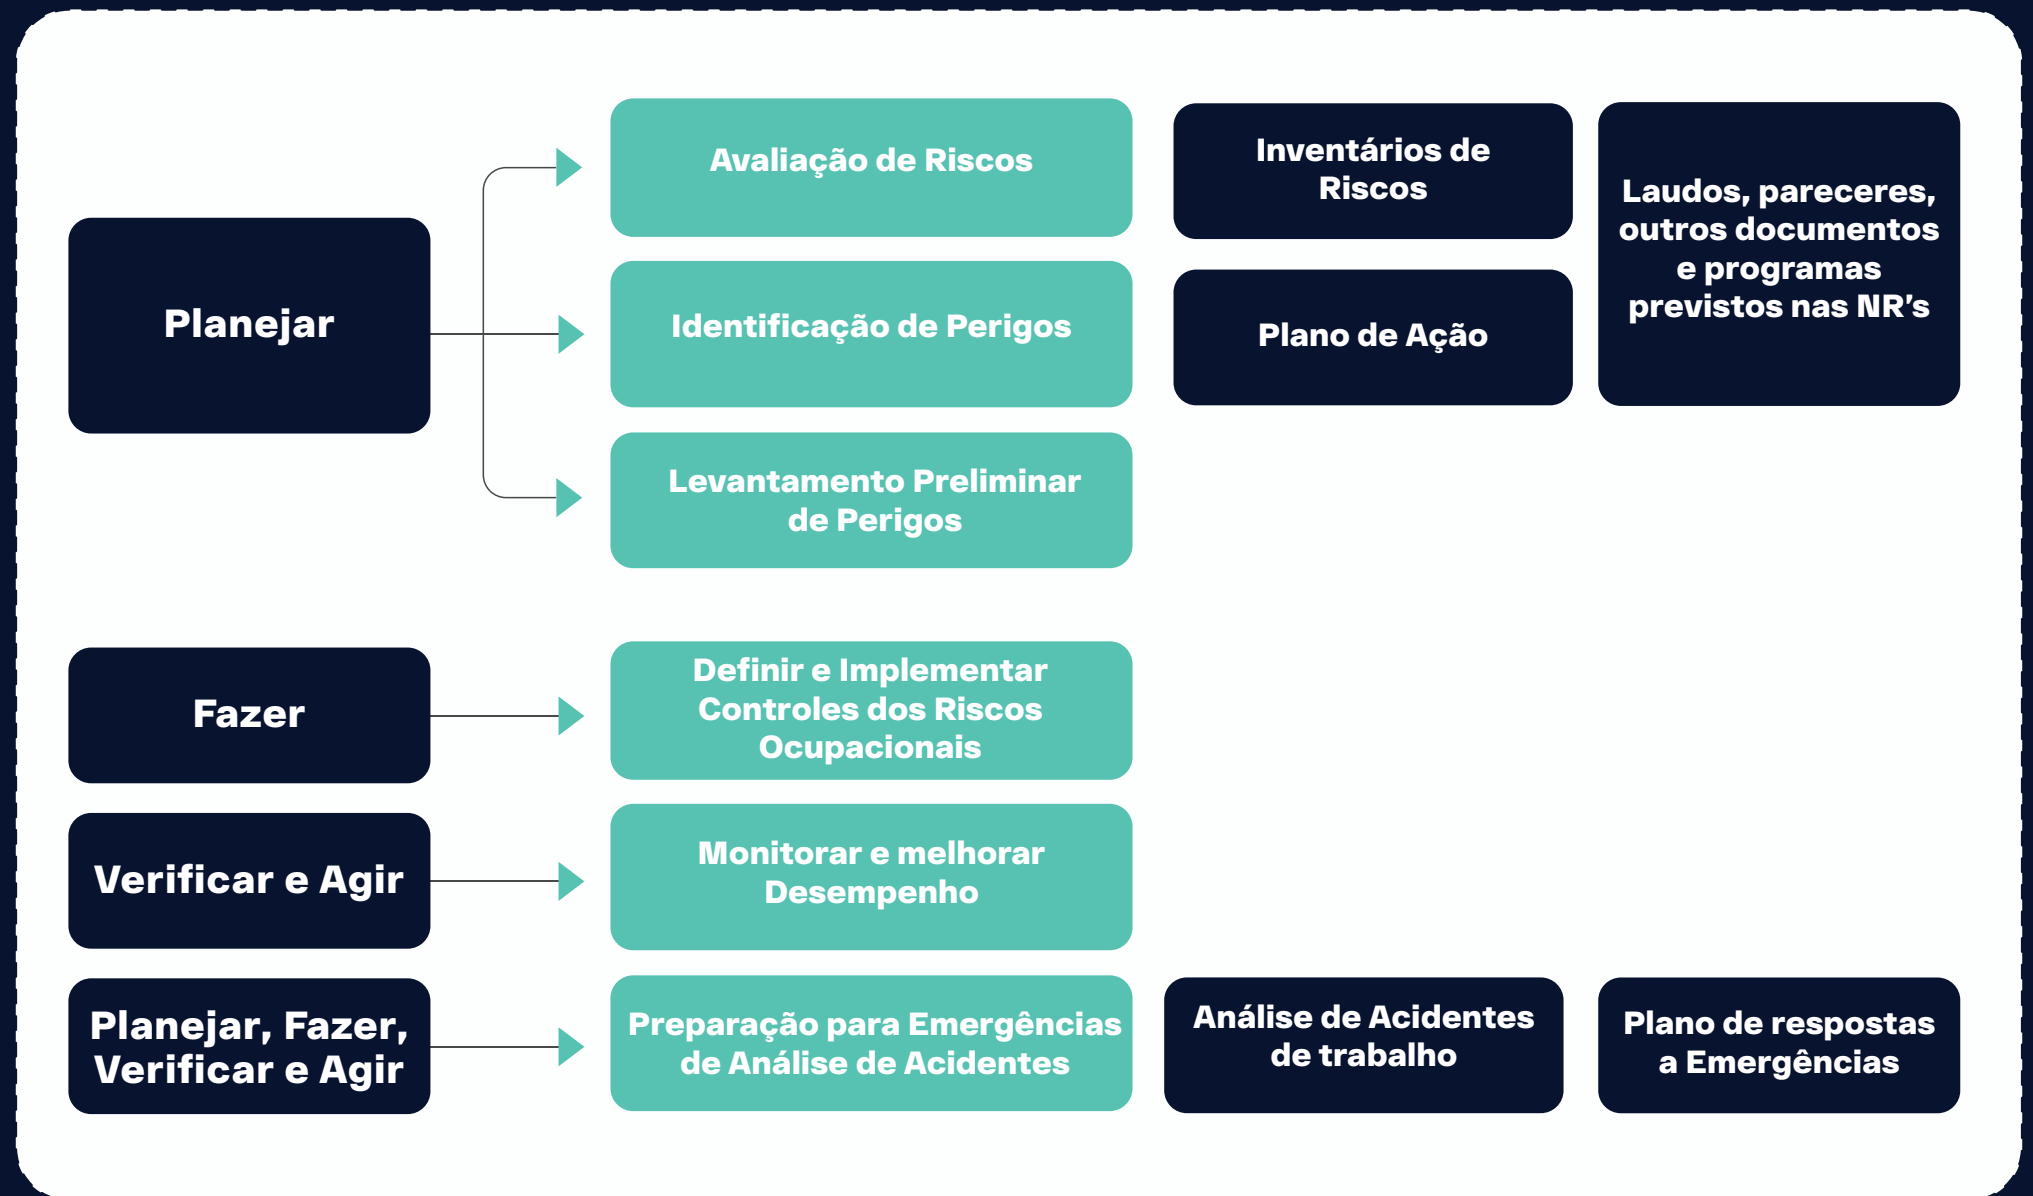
Planejar

Avaliação de Riscos

Identificação de Perigos

Levantamento Preliminar de Perigos

Inventários de Riscos

Plano de Ação

Laudos, pareceres, outros documentos e programas previstos nas NR's

Fazer

Definir e Implementar Controles dos Riscos Ocupacionais

Verificar e Agir

Monitorar e melhorar Desempenho

Planejar, Fazer, Verificar e Agir

Preparação para Emergências de Análise de Acidentes

Análise de Acidentes de trabalho

Plano de respostas a Emergências